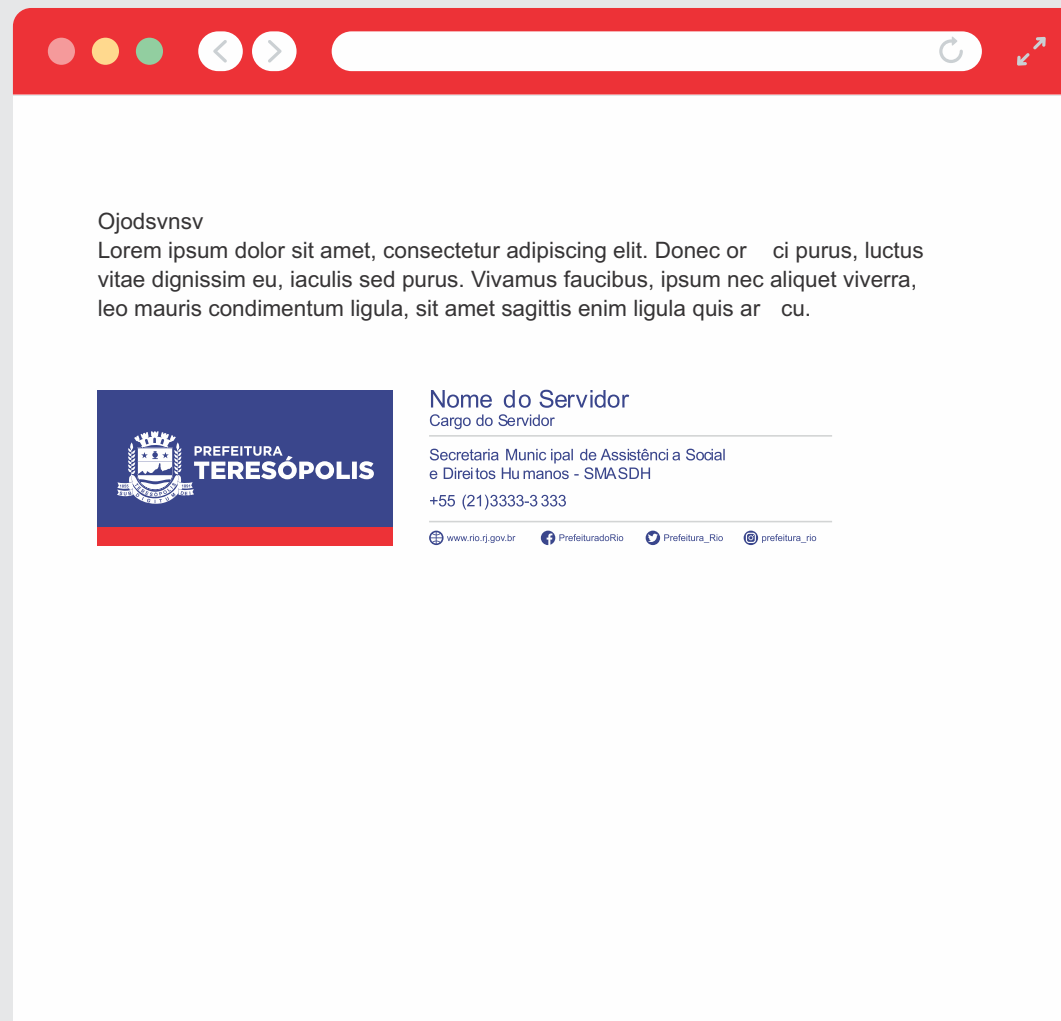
Ojodsvnsv
Lorem ipsum dolor sit amet, consectetur adipiscing elit. Donec or ci purus, luctus vitae dignissim eu, iaculis sed purus. Vivamus faucibus, ipsum nec aliquet viverra, leo mauris condimentum ligula, sit amet sagittis enim ligula quis ar cu.

PREFEITURA
TERESÓPOLIS

Nome do Servidor
Cargo do Servidor

Secretaria Munic ipal de Assistênci a Social
e Direitos Hu manos - SMASDH

+55 (21)3333-3 333

www.rio.rj.gov.br PrefeituradoRio Prefeitura_Rio prefeitura_rio